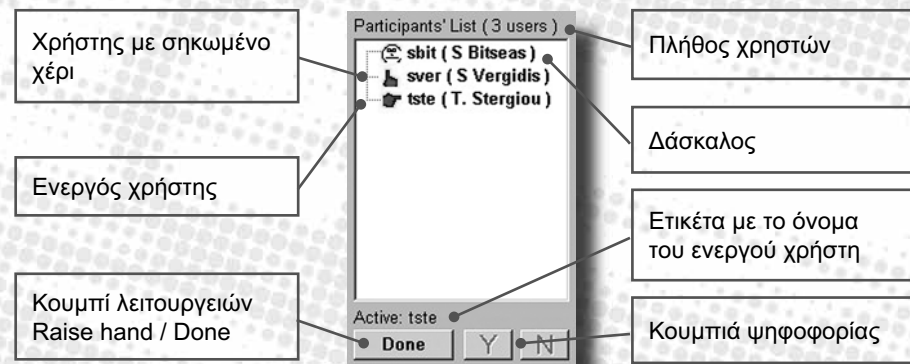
Χρήστης με σηκωμένο χέρι

Participants' List ( 3 users )

sbit ( S Bitseas )
sver ( S Vergidis )
tste ( T. Stergiou )

Πλήθος χρηστών

Δάσκαλος

Ενεργός χρήστης

Ετικέτα με το όνομα του ενεργού χρήστη

Active: tste

Κουμπί λειτουργειών Raise hand / Done

Done

Y

N

Κουμπιά ψηφοφορίας